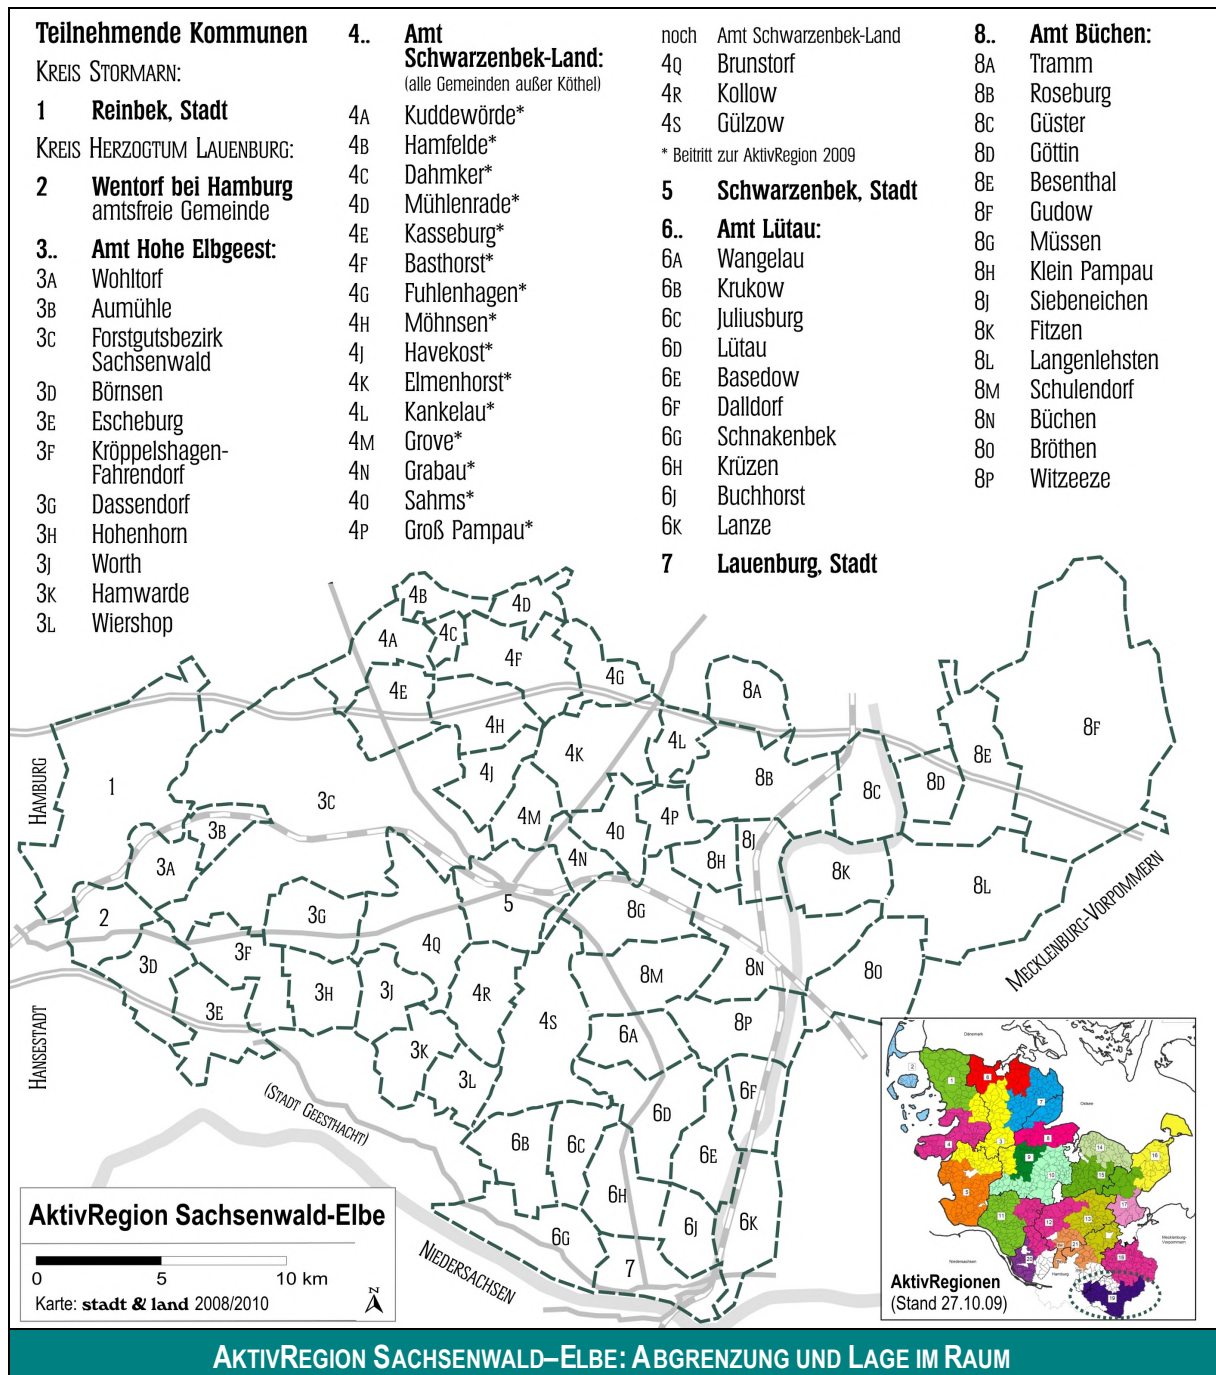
Teilnehmende Kommunen
KREIS STORMARN:
1 Reinbek, Stadt
KREIS HERZOGTUM LAUENBURG:
2 Wentorf bei Hamburg amtsfreie Gemeinde
3.. Amt Hohe Elbgeest:
3A Wohltorf
3B Aumühle
3C Forstgutsbezirk Sachsenwald
3D Börnsen
3E Escheburg
3F Kröppelshagen-Fahrendorf
3G Dassendorf
3H Hohenhorn
3J Worth
3K Hamwarde
3L Wiershop

4.. Amt Schwarzenbek-Land:
(alle Gemeinden außer Köthel)
4A Kuddewörde*
4B Hamfelde*
4C Dahmker*
4D Mühlenrade*
4E Kasseburg*
4F Basthorst*
4G Fuhlenhagen*
4H Möhnsen*
4J Havekost*
4K Elmenhorst*
4L Kankelau*
4M Grove*
4N Grabau*
4O Sahms*
4P Groß Pampau*

noch Amt Schwarzenbek-Land
4Q Brunstorf
4R Kollow
4S Gülzow
* Beitritt zur AktivRegion 2009
5 Schwarzenbek, Stadt
6.. Amt Lütau:
6A Wangelau
6B Krukow
6C Juliusburg
6D Lütau
6E Basedow
6F Dalldorf
6G Schnakenbek
6H Krüzen
6J Buchhorst
6K Lanze
7 Lauenburg, Stadt

8.. Amt Büchen:
8A Tramm
8B Roseburg
8C Güster
8D Göttin
8E Besenthal
8F Gudow
8G Müssen
8H Klein Pampau
8J Siebeneichen
8K Fitzen
8L Langenlehsten
8M Schulendorf
8N Büchen
8O Bröthen
8P Witzeeze

4B 4D 4A 4C 4F 4G 4E 8A 4H 4K 4L 8F 1 4J 8E 3C 8B 8C 8D HAMBURG 3B 4M 4O 4P 8J 3A 4N 8H 8K 8L 5 8G 2 3G MECKLENBURG-VORPOMMERN 4Q 3F 3D 8M 8N 8O 3E 3H 3J 4R 4S 8P 6A HANSESTADT 3K 3L 6F (STADT GEESTHACHT) 6D 6B 6C 6E 6H 6J 6K 6G 7 NIEDERSACHSEN

AktivRegion Sachsenwald-Elbe
0 5 10 km
Karte: stadt & land 2008/2010
N

AktivRegionen
(Stand 27.10.09)

AKTIVREGION SACHSENWALD–ELBE: ABGRENZUNG UND LAGE IM RAUM